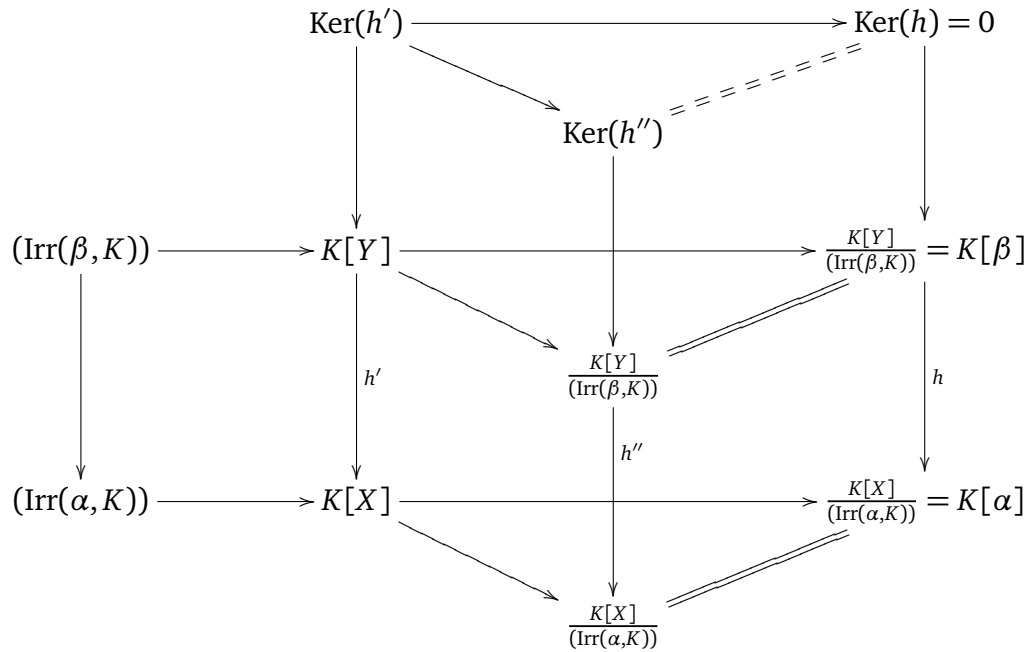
$\mathrm{Ker}(h')$ $\mathrm{Ker}(h) = 0$

$\mathrm{Ker}(h'')$

$(\mathrm{Irr}(\beta, K))$ $K[Y]$ $\frac{K[Y]}{(\mathrm{Irr}(\beta,K))} = K[\beta]$

$\frac{K[Y]}{(\mathrm{Irr}(\beta,K))}$

$h'$ $h$

$h''$

$(\mathrm{Irr}(\alpha, K))$ $K[X]$ $\frac{K[X]}{(\mathrm{Irr}(\alpha,K))} = K[\alpha]$

$\frac{K[X]}{(\mathrm{Irr}(\alpha,K))}$